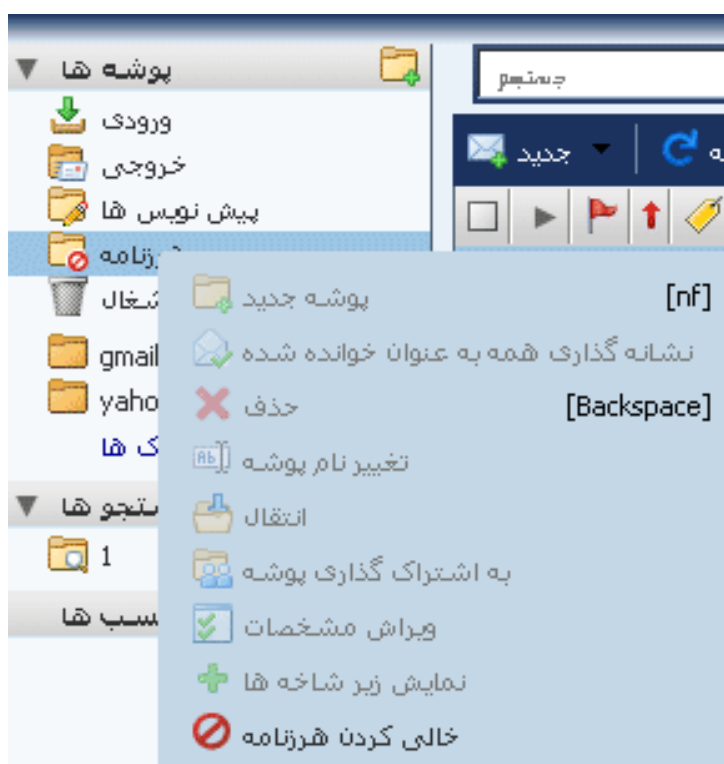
پوشه ها
ورودی
خروجی
پیش نویس ها
هرزنامه
شغال
gmail
yaho
ک ها
ستجو ها
1
سب ها

جستجو
جدید
ه

پوشه جدید [nf]
نشانه گذاری همه به عنوان خوانده شده
حذف [Backspace]
تغییر نام پوشه
انتقال
به اشتراک گذاری پوشه
ویراش مشخصات
نمایش زیر شاخه ها
خالی کردن هرزنامه